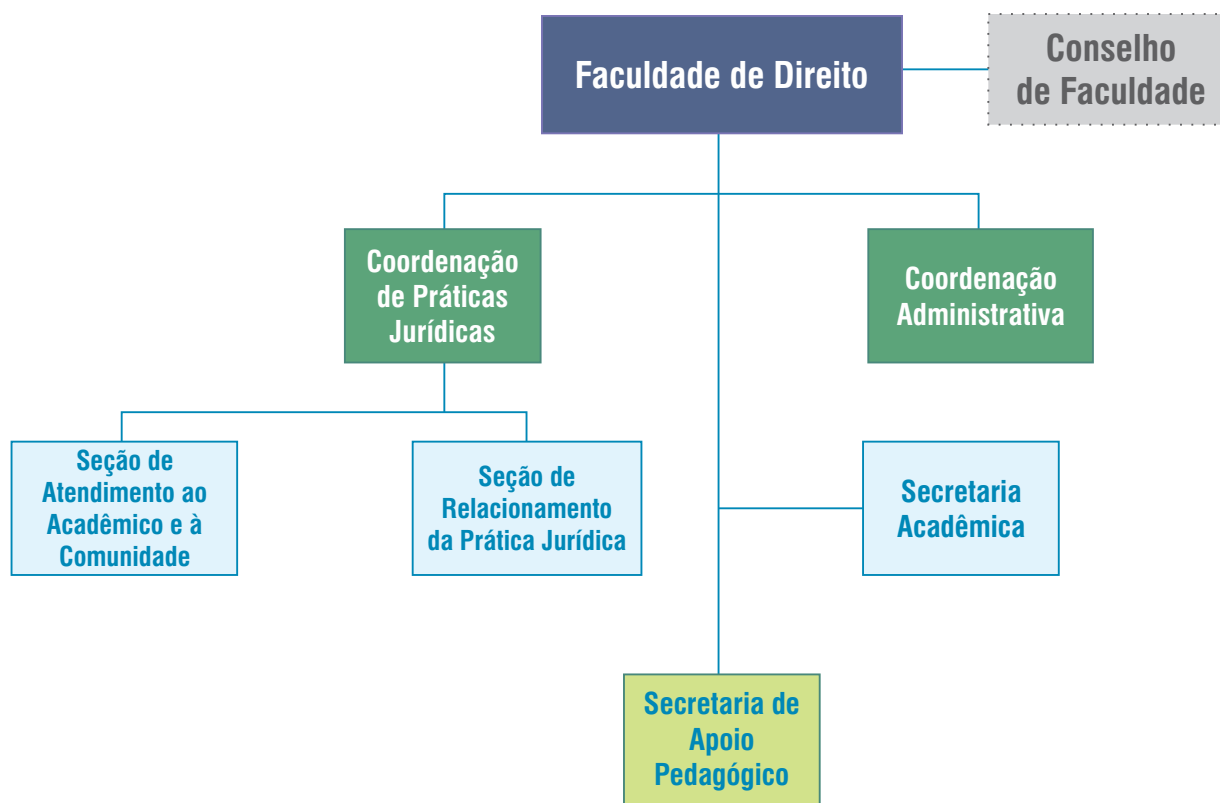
Faculdade de Direito

Conselho de Faculdade

Coordenação de Práticas Jurídicas

Coordenação Administrativa

Seção de Atendimento ao Acadêmico e à Comunidade

Seção de Relacionamento da Prática Jurídica

Secretaria Acadêmica

Secretaria de Apoio Pedagógico